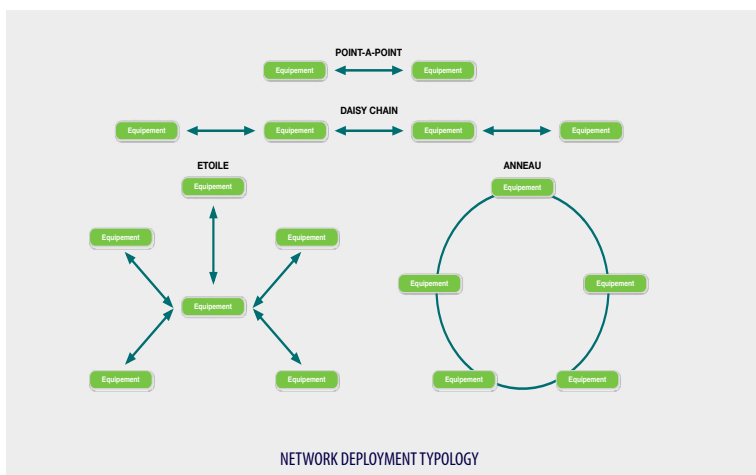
POINT-A-POINT

Equipement

Equipement

DAISY CHAIN

Equipement

Equipement

Equipement

Equipement

ETOILE

Equipement

Equipement

Equipement

Equipement

Equipement

Equipement

ANNEAU

Equipement

Equipement

Equipement

Equipement

Equipement

NETWORK DEPLOYMENT TYPOLOGY